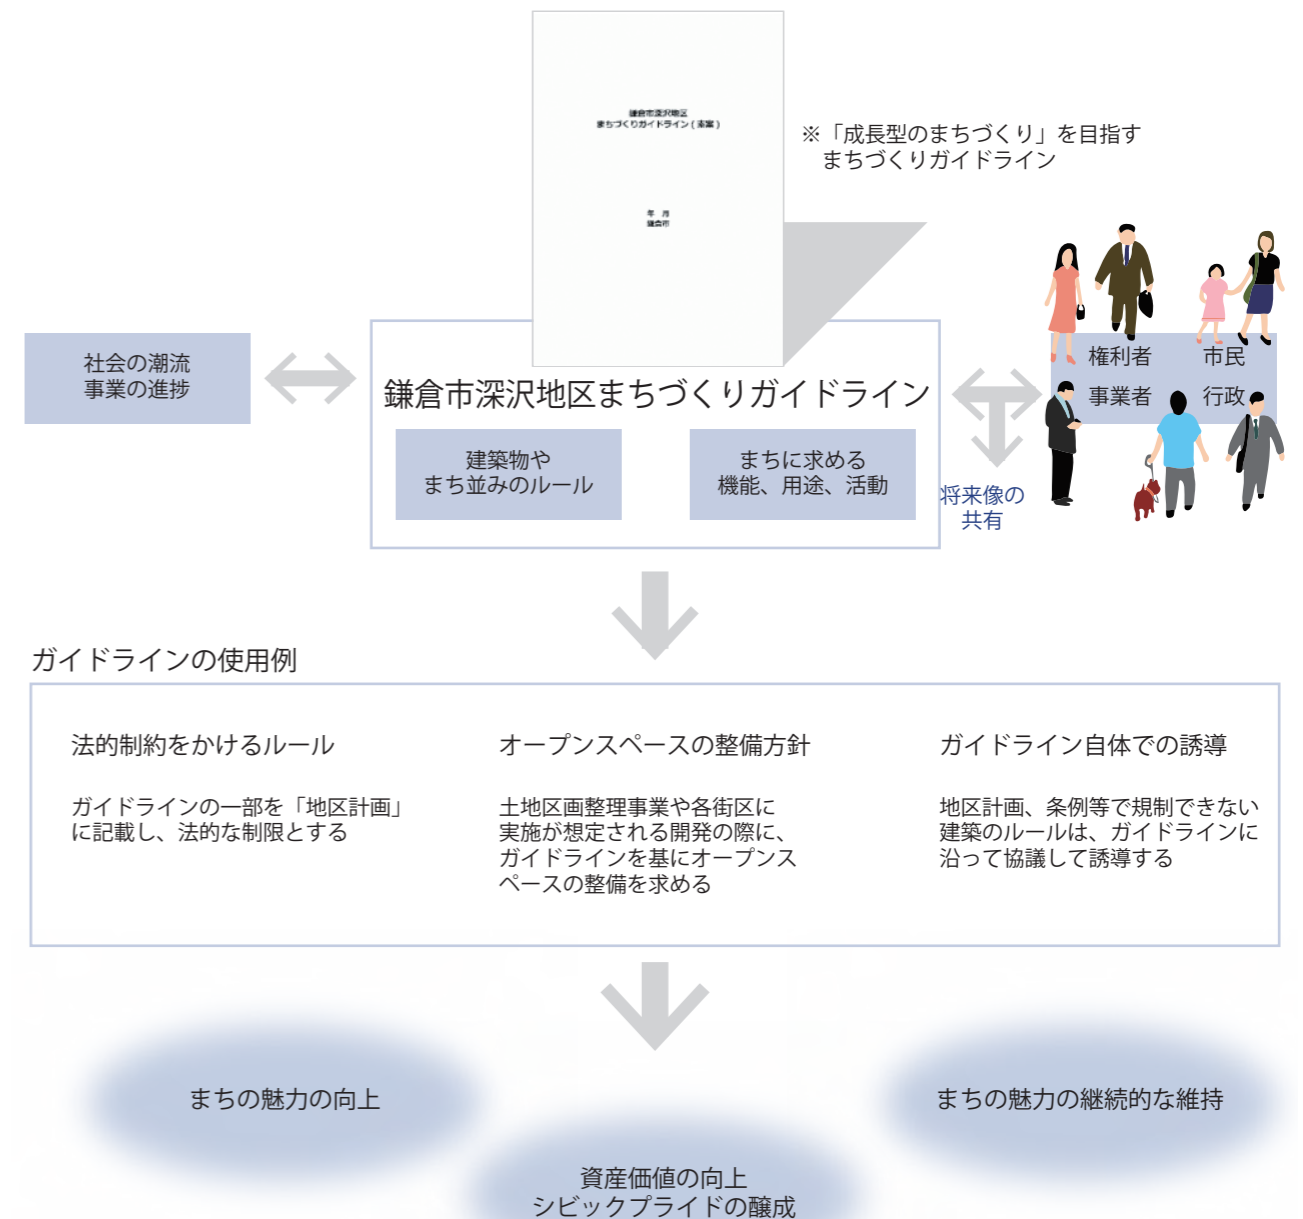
鎌倉市深沢地区
まちづくりガイドライン（素案）

年 月
鎌倉市

※「成長型のまちづくり」を目指す
まちづくりガイドライン

社会の潮流
事業の進捗

鎌倉市深沢地区まちづくりガイドライン

建築物や
まち並みのルール

まちに求める
機能、用途、活動

権利者　市民
事業者　行政

将来像の
共有

ガイドラインの使用例

法的制約をかけるルール

ガイドラインの一部を「地区計画」に記載し、法的な制限とする

オープンスペースの整備方針

土地区画整理事業や各街区に実施が想定される開発の際に、ガイドラインを基にオープンスペースの整備を求める

ガイドライン自体での誘導

地区計画、条例等で規制できない建築のルールは、ガイドラインに沿って協議して誘導する

まちの魅力の向上

まちの魅力の継続的な維持

資産価値の向上
シビックプライドの醸成